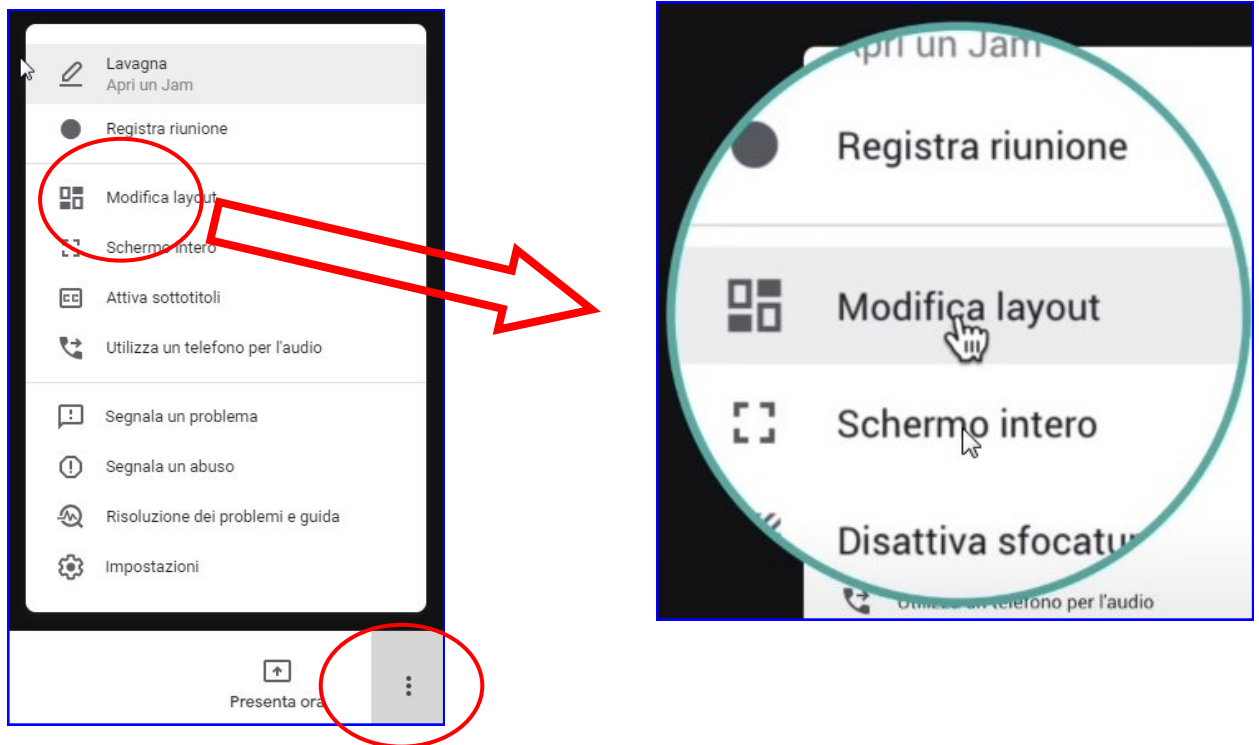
Lavagna
Apri un Jam

Registra riunione

Modifica layout

Schermo intero

Attiva sottotitoli

Utilizza un telefono per l'audio

Segnala un problema

Segnala un abuso

Risoluzione dei problemi e guida

Impostazioni

Presenta ora

Apri un Jam

Registra riunione

Modifica layout

Schermo intero

Disattiva sfocatu

Utilizza un telefono per l'audio